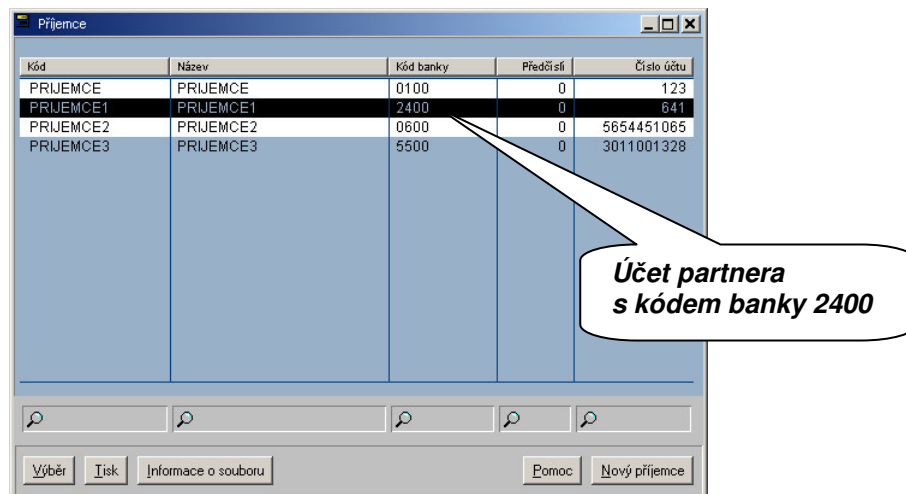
Příjemce

| Kód | Název | Kód banky | Předčíslí | Číslo účtu |
|---|---|---|---|---|
| PRIJEMCE | PRIJEMCE | 0100 | 0 | 123 |
| PRIJEMCE1 | PRIJEMCE1 | 2400 | 0 | 641 |
| PRIJEMCE2 | PRIJEMCE2 | 0600 | 0 | 5654451065 |
| PRIJEMCE3 | PRIJEMCE3 | 5500 | 0 | 3011001328 |

Účet partnera s kódem banky 2400

Výběr Tisk Informace o souboru Pomoc Nový příjemce